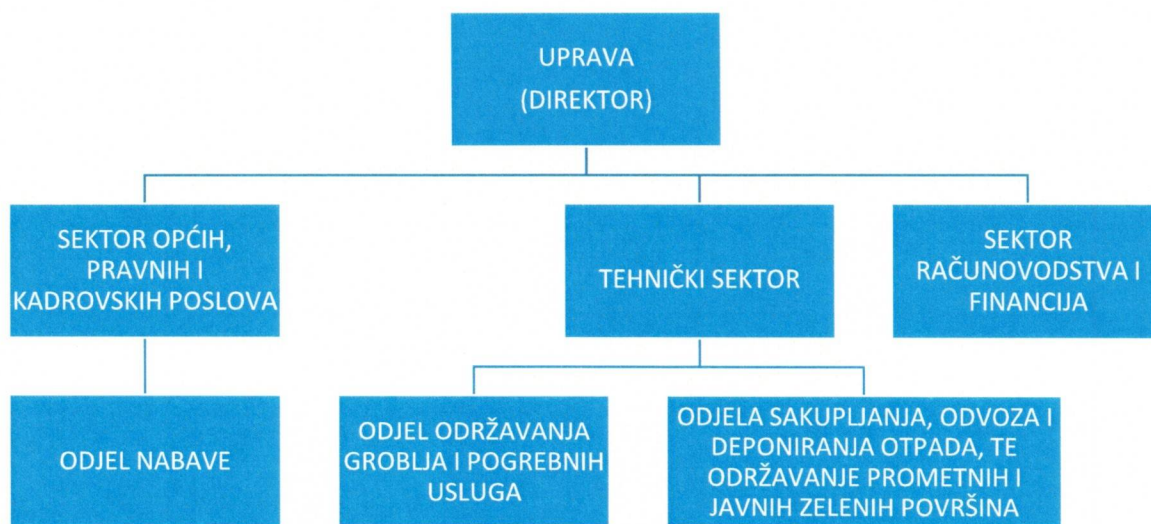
UPRAVA
(DIREKTOR)

SEKTOR OPĆIH, PRAVNIH I KADROVSKIH POSLOVA

TEHNIČKI SEKTOR

SEKTOR RAČUNOVODSTVA I FINANCIJA

ODJEL NABAVE

ODJEL ODRŽAVANJA GROBLJA I POGREBNIH USLUGA

ODJELA SAKUPLJANJA, ODVOZA I DEPONIRANJA OTPADA, TE ODRŽAVANJE PROMETNIH I JAVNIH ZELENIH POVRŠINA